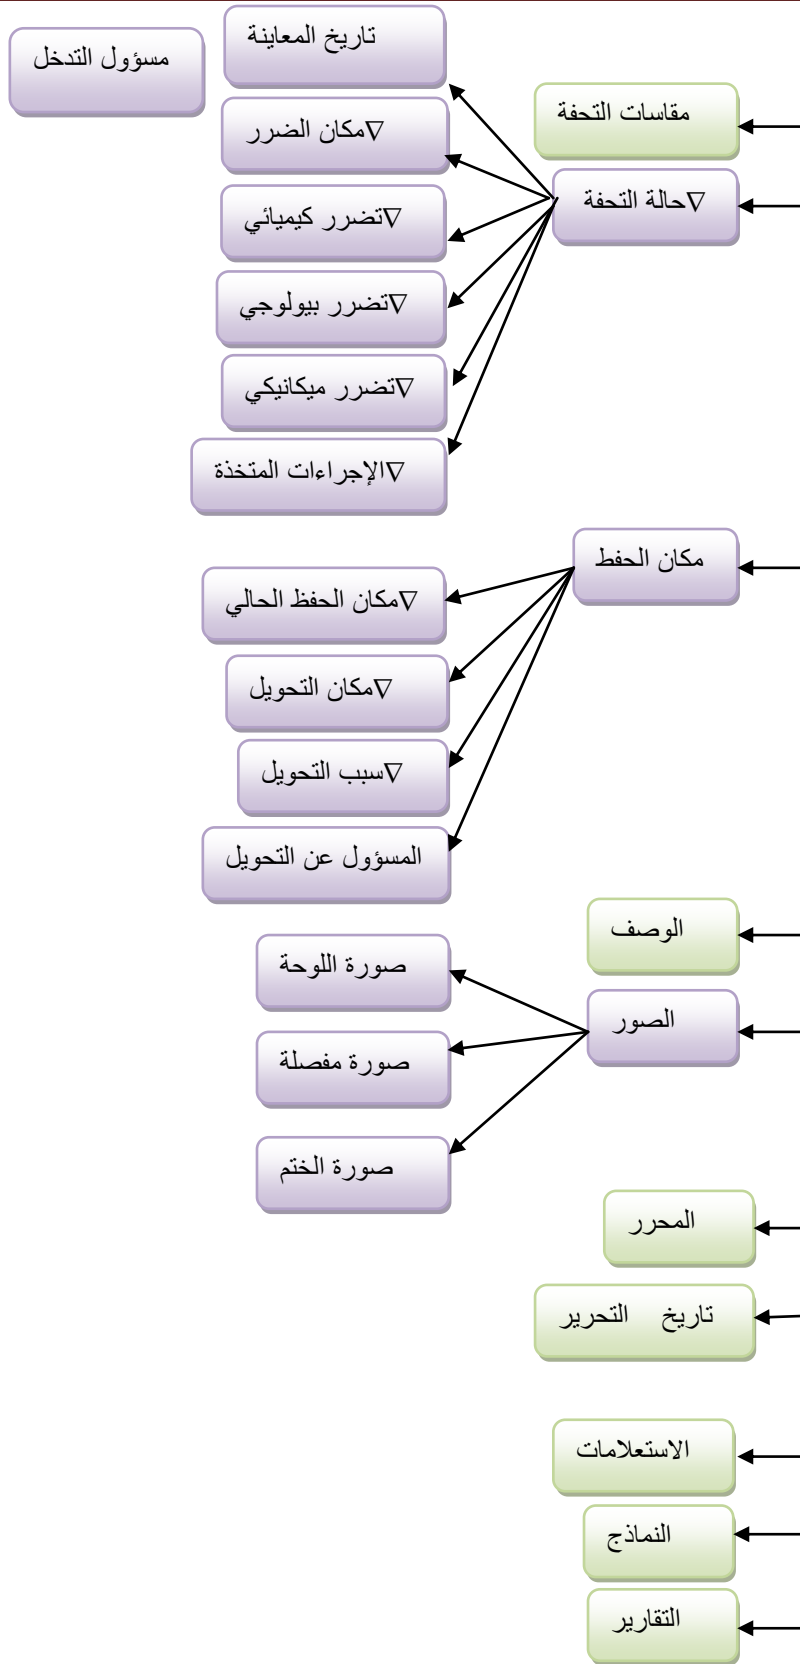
مسؤول التدخل

تاريخ المعاينة

∇مكان الضرر

∇تضرر كيميائي

∇تضرر بيولوجي

∇تضرر ميكانيكي

∇الإجراءات المتخذة

مقاسات التحفة

∇حالة التحفة

مكان الحفظ

∇مكان الحفظ الحالي

∇مكان التحويل

∇سبب التحويل

المسؤول عن التحويل

الوصف

الصور

صورة اللوحة

صورة مفصلة

صورة الختم

المحرر

تاريخ التحرير

الاستعلامات

النماذج

التقارير